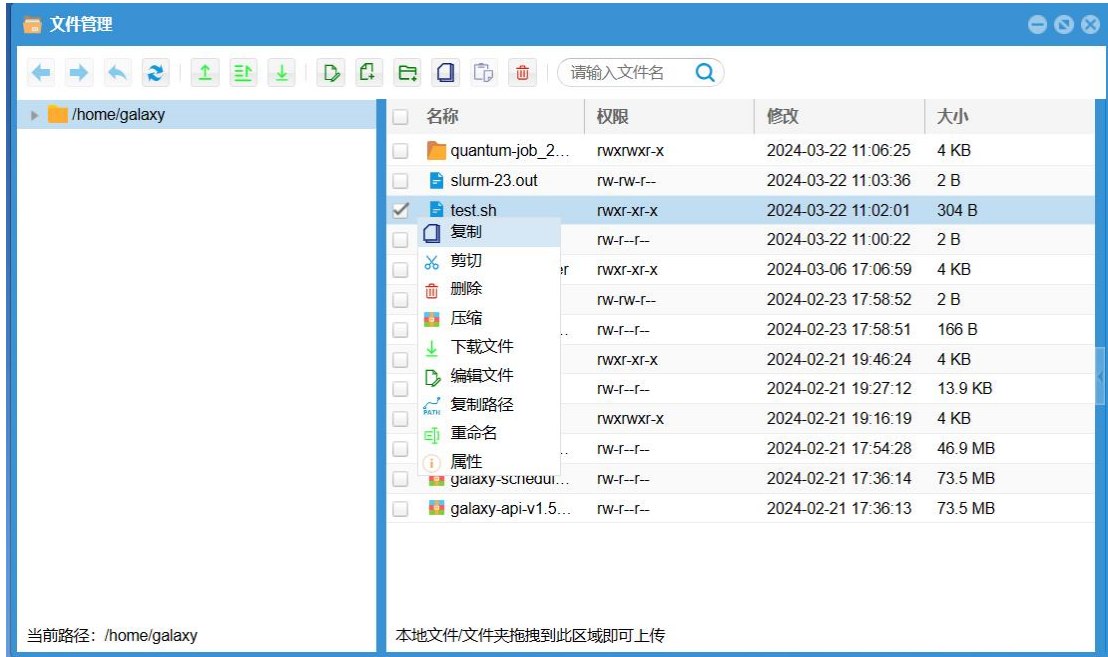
文件管理

请输入文件名

/home/galaxy

| 名称 | 权限 | 修改 | 大小 |
|---|---|---|---|
| quantum-job_2... | rwxrwxr-x | 2024-03-22 11:06:25 | 4 KB |
| slurm-23.out | rw-rw-r-- | 2024-03-22 11:03:36 | 2 B |
| test.sh | rwxr-xr-x | 2024-03-22 11:02:01 | 304 B |
| | rw-r--r-- | 2024-03-22 11:00:22 | 2 B |
| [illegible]er | rwxr-xr-x | 2024-03-06 17:06:59 | 4 KB |
| | rw-rw-r-- | 2024-02-23 17:58:52 | 2 B |
| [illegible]... | rw-r--r-- | 2024-02-23 17:58:51 | 166 B |
| | rwxr-xr-x | 2024-02-21 19:46:24 | 4 KB |
| | rw-r--r-- | 2024-02-21 19:27:12 | 13.9 KB |
| | rwxrwxr-x | 2024-02-21 19:16:19 | 4 KB |
| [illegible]... | rw-r--r-- | 2024-02-21 17:54:28 | 46.9 MB |
| galaxy-schedul... | rw-r--r-- | 2024-02-21 17:36:14 | 73.5 MB |
| galaxy-api-v1.5... | rw-r--r-- | 2024-02-21 17:36:13 | 73.5 MB |

复制
剪切
删除
压缩
下载文件
编辑文件
PATH 复制路径
重命名
属性

当前路径：/home/galaxy

本地文件/文件夹拖拽到此区域即可上传